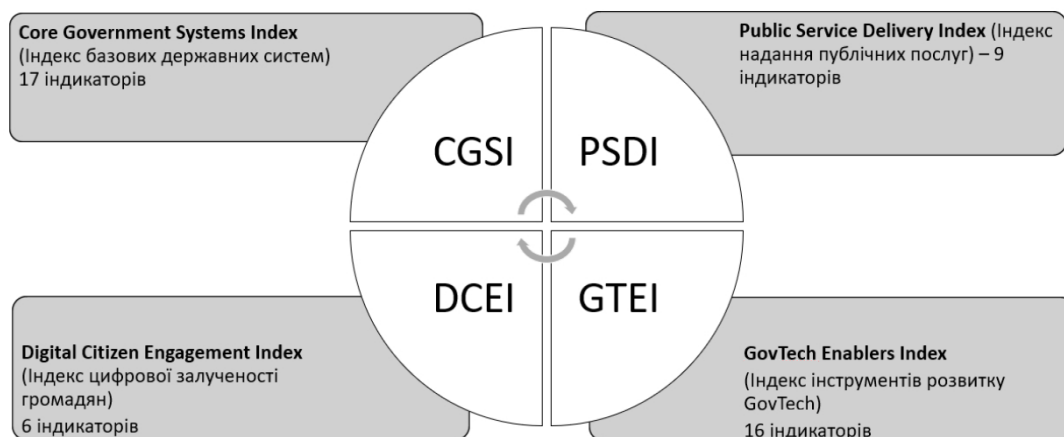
Core Government Systems Index
(Індекс базових державних систем)
17 індикаторів

Public Service Delivery Index (Індекс надання публічних послуг) – 9 індикаторів

CGSI

PSDI

DCEI

GTEI

Digital Citizen Engagement Index
(Індекс цифрової залученості громадян)
6 індикаторів

GovTech Enablers Index
(Індекс інструментів розвитку GovTech)
16 індикаторів